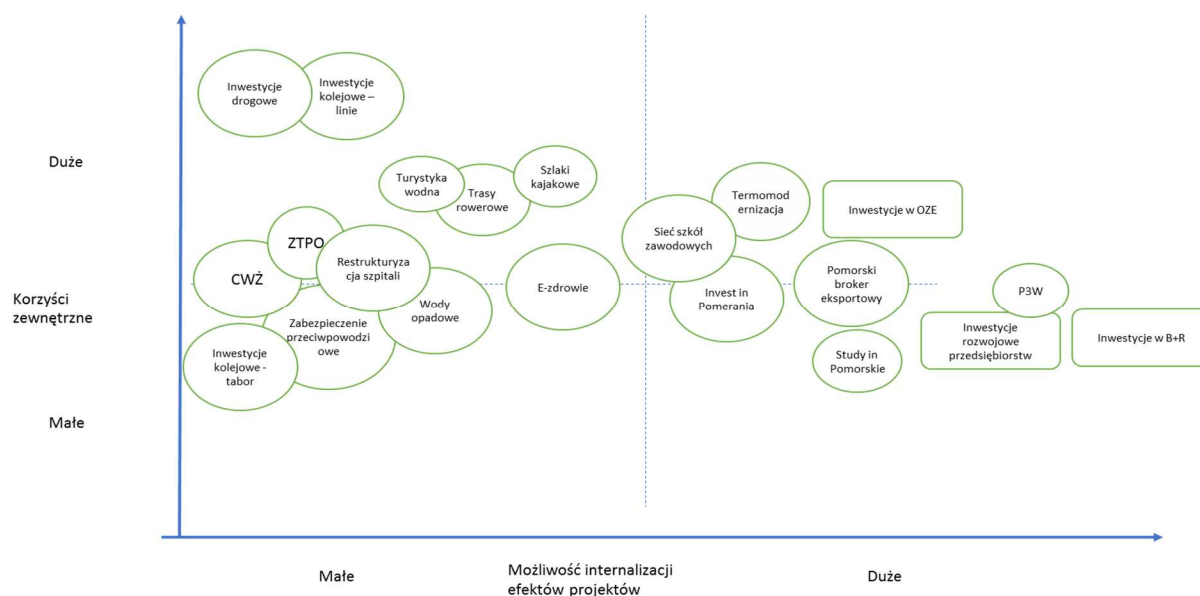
Duże

Korzyści zewnętrzne

Małe

Inwestycje drogowe

Inwestycje kolejowe – linie

Turystyka wodna

Trasy rowerowe

Szlaki kajakowe

ZTPO

CWŻ

Restrukturyzacja szpitali

Wody opadowe

E-zdrowie

Zabezpieczenie przeciwpowodziowe

Inwestycje kolejowe - tabor

Termomodernizacja

Inwestycje w OZE

Sieć szkół zawodowych

Invest in Pomerania

Pomorski broker eksportowy

Study in Pomorskie

P3W

Inwestycje rozwojowe przedsiębiorstw

Inwestycje w B+R

Małe

Możliwość internalizacji efektów projektów

Duże